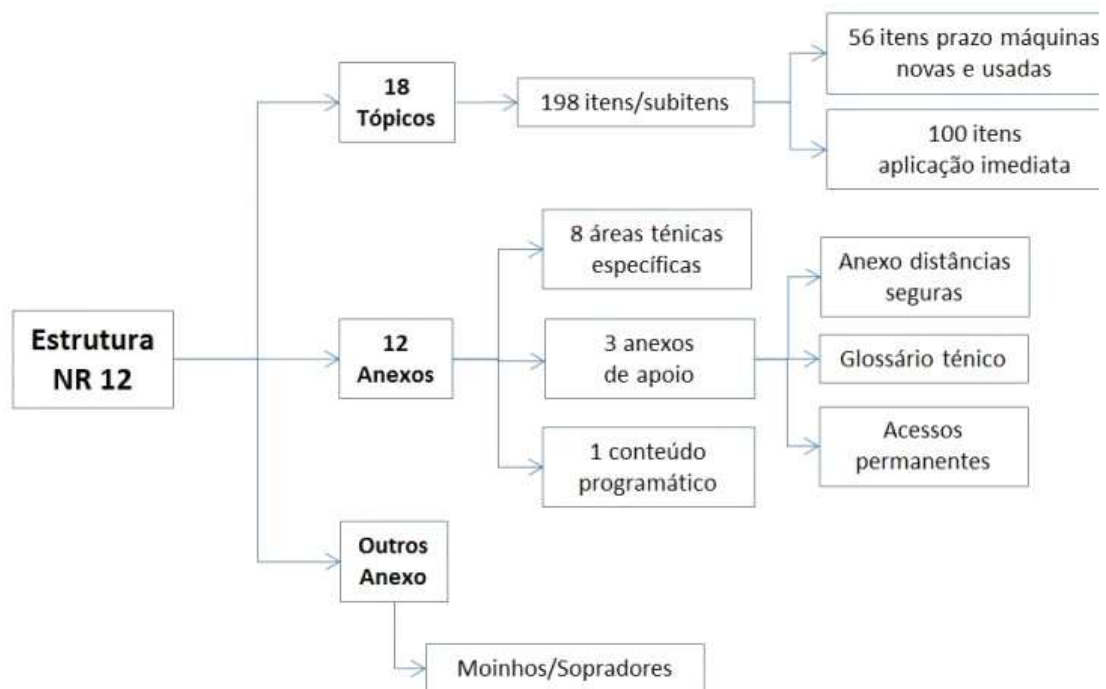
Estrutura NR 12

18 Tópicos

198 itens/subitens

56 itens prazo máquinas novas e usadas

100 itens aplicação imediata

12 Anexos

8 áreas ténicas específicas

3 anexos de apoio

1 conteúdo programático

Anexo distâncias seguras

Glossário ténico

Acessos permanentes

Outros Anexo

Moinhos/Sopradores